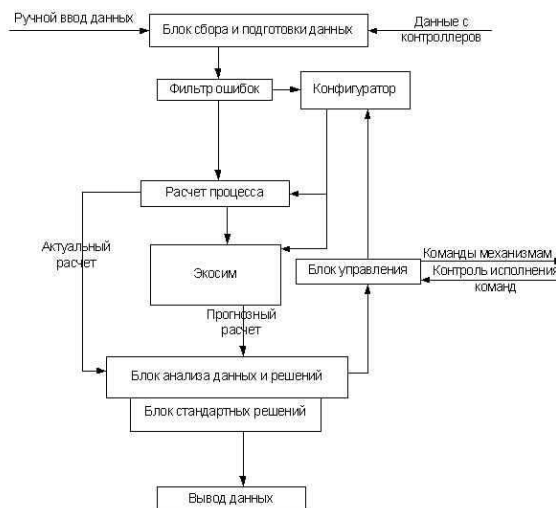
Ручной ввод данных

Блок сбора и подготовки данных

Данные с контроллеров

Фильтр ошибок

Конфигуратор

Расчет процесса

Актуальный расчет

Экосим

Блок управления

Команды механизмам

Контроль исполнения команд

Прогнозный расчет

Блок анализа данных и решений

Блок стандартных решений

Вывод данных